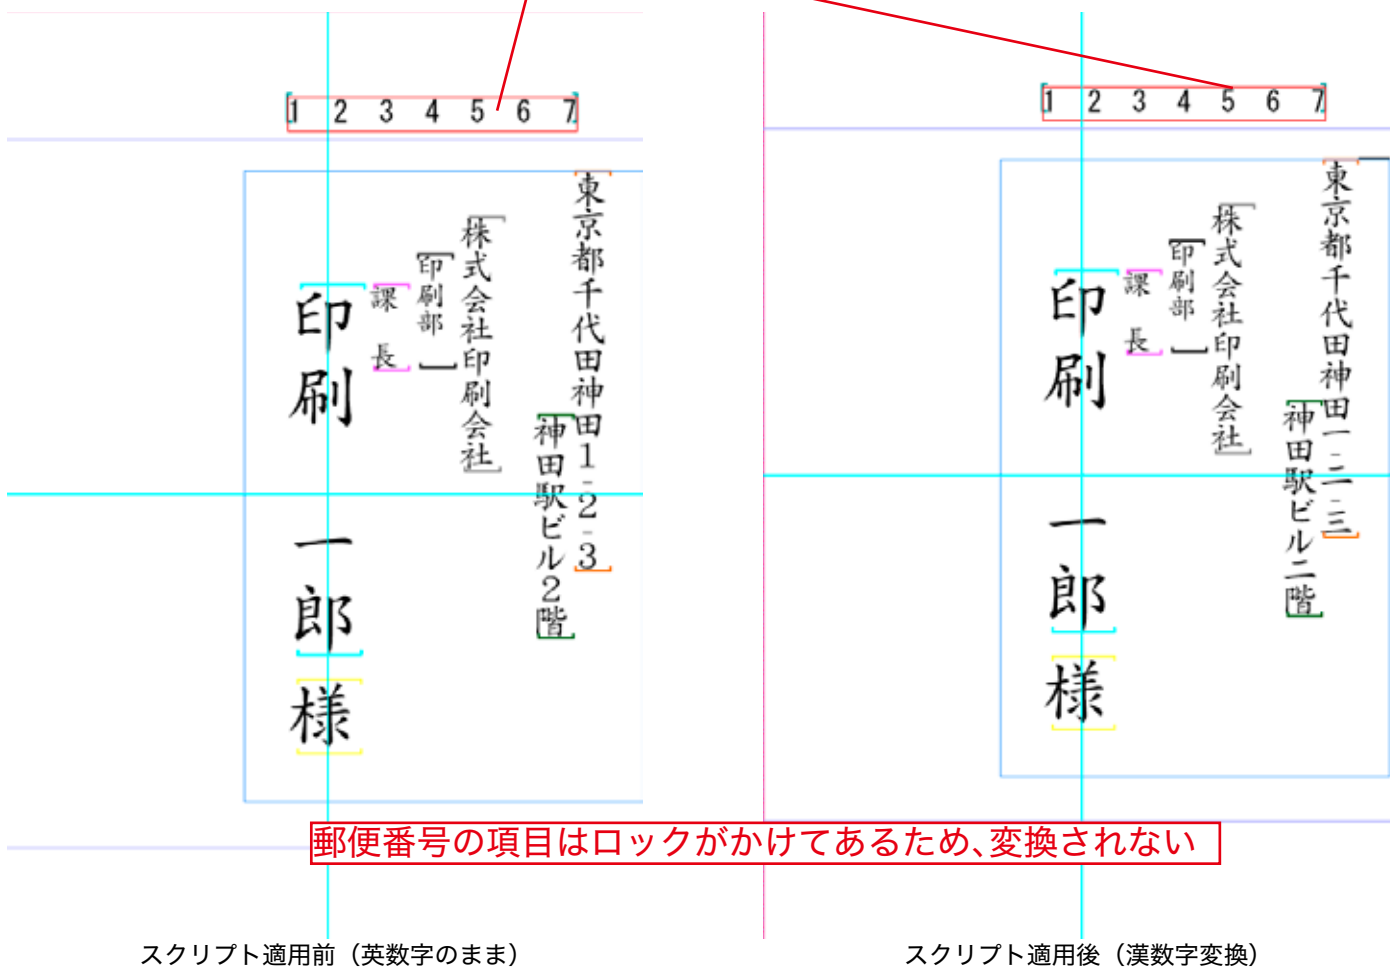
1 2 3 4 5 6 7

東京都千代田神田1-2-3
神田駅ビル2階
株式会社印刷会社
印刷部
課長
印刷 一郎 様

1 2 3 4 5 6 7

東京都千代田神田一-二-三
神田駅ビル二階
株式会社印刷会社
印刷部
課長
印刷 一郎 様

郵便番号の項目はロックがかけてあるため、変換されない

スクリプト適用前（英数字のまま）

スクリプト適用後（漢数字変換）